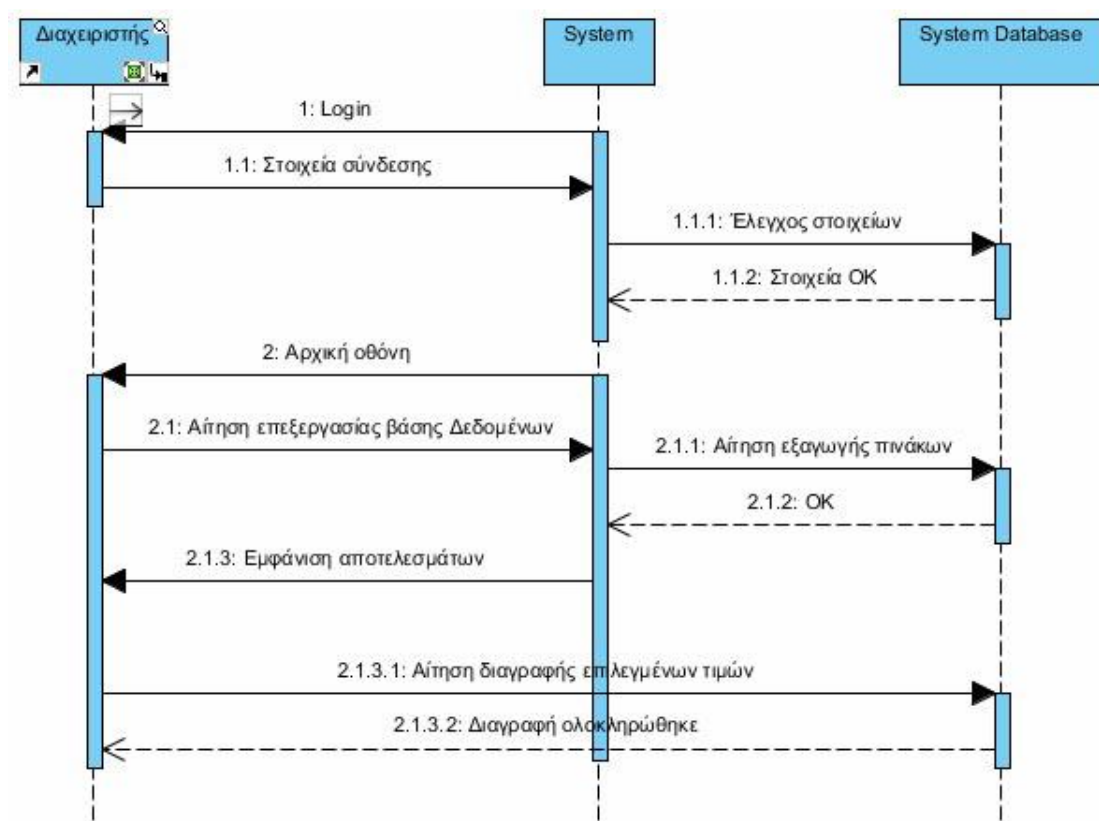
Διαχειριστής

System

System Database

1: Login

1.1: Στοιχεία σύνδεσης

1.1.1: Έλεγχος στοιχείων

1.1.2: Στοιχεία OK

2: Αρχική οθόνη

2.1: Αίτηση επεξεργασίας βάσης Δεδομένων

2.1.1: Αίτηση εξαγωγής πινάκων

2.1.2: OK

2.1.3: Εμφάνιση αποτελεσμάτων

2.1.3.1: Αίτηση διαγραφής επιλεγμένων τιμών

2.1.3.2: Διαγραφή ολοκληρώθηκε